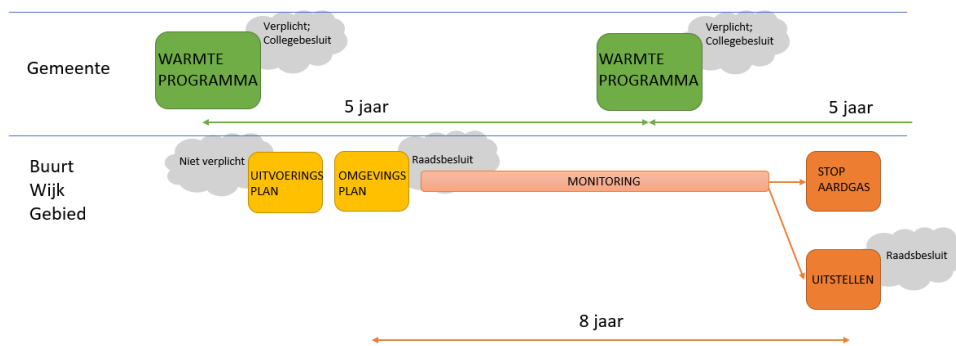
Gemeente

WARMTE PROGRAMMA

Verplicht; Collegebesluit

WARMTE PROGRAMMA

Verplicht; Collegebesluit

5 jaar

5 jaar

Buurt
Wijk
Gebied

Niet verplicht

UITVOERINGS PLAN

OMGEVINGS PLAN

Raadsbesluit

MONITORING

STOP AARDGAS

UITSTELLEN

Raadsbesluit

8 jaar